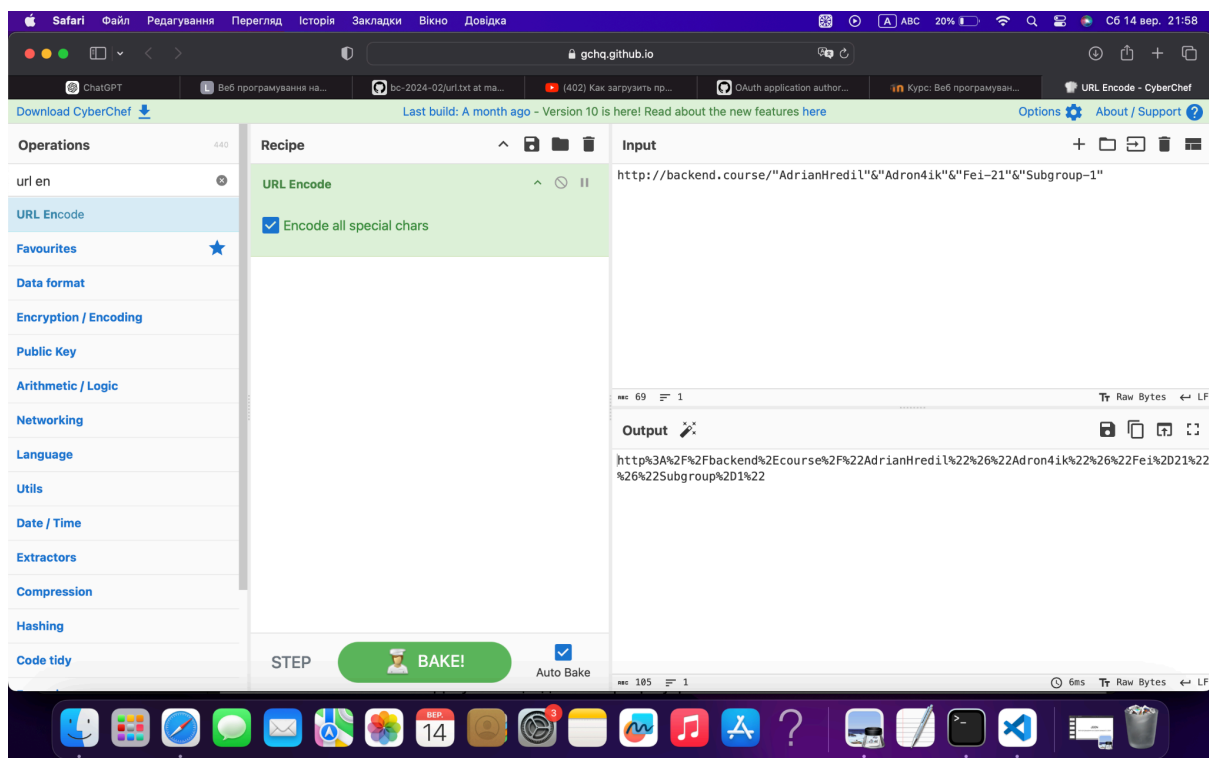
Safari Файл Редагування Перегляд Історія Закладки Вікно Довідка

ABC 20% Сб 14 вер. 21:58

gchq.github.io

ChatGPT | Веб програмування на... | bc-2024-02/url.txt at ma... | (402) Как загрузить пр... | OAuth application author... | Курс: Веб програмуван... | URL Encode - CyberChef

Download CyberChef

Last build: A month ago - Version 10 is here! Read about the new features here

Options About / Support

Operations 440

url en

URL Encode

Favourites

Data format

Encryption / Encoding

Public Key

Arithmetic / Logic

Networking

Language

Utils

Date / Time

Extractors

Compression

Hashing

Code tidy

Recipe

URL Encode

Encode all special chars

STEP

BAKE!

Auto Bake

Input

http://backend.course/"AdrianHredil"&"Adron4ik"&"Fei-21"&"Subgroup-1"

69 1

Raw Bytes LF

Output

http%3A%2F%2Fbackend%2Ecourse%2F%22AdrianHredil%22%26%22Adron4ik%22%26%22Fei%2D21%22%26%22Subgroup%2D1%22

105 1

6ms Raw Bytes LF

ВЕР. 14

3